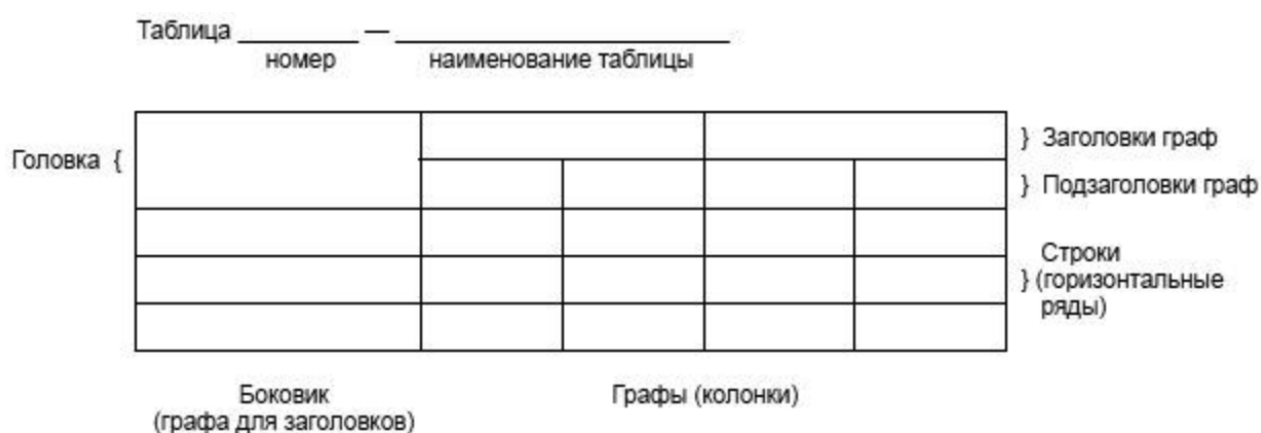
Таблица _________ — ________________________
номер наименование таблицы

Головка {

} Заголовки граф

} Подзаголовки граф

Строки
} (горизонтальные ряды)

Боковик
(графа для заголовков)

Графы (колонки)